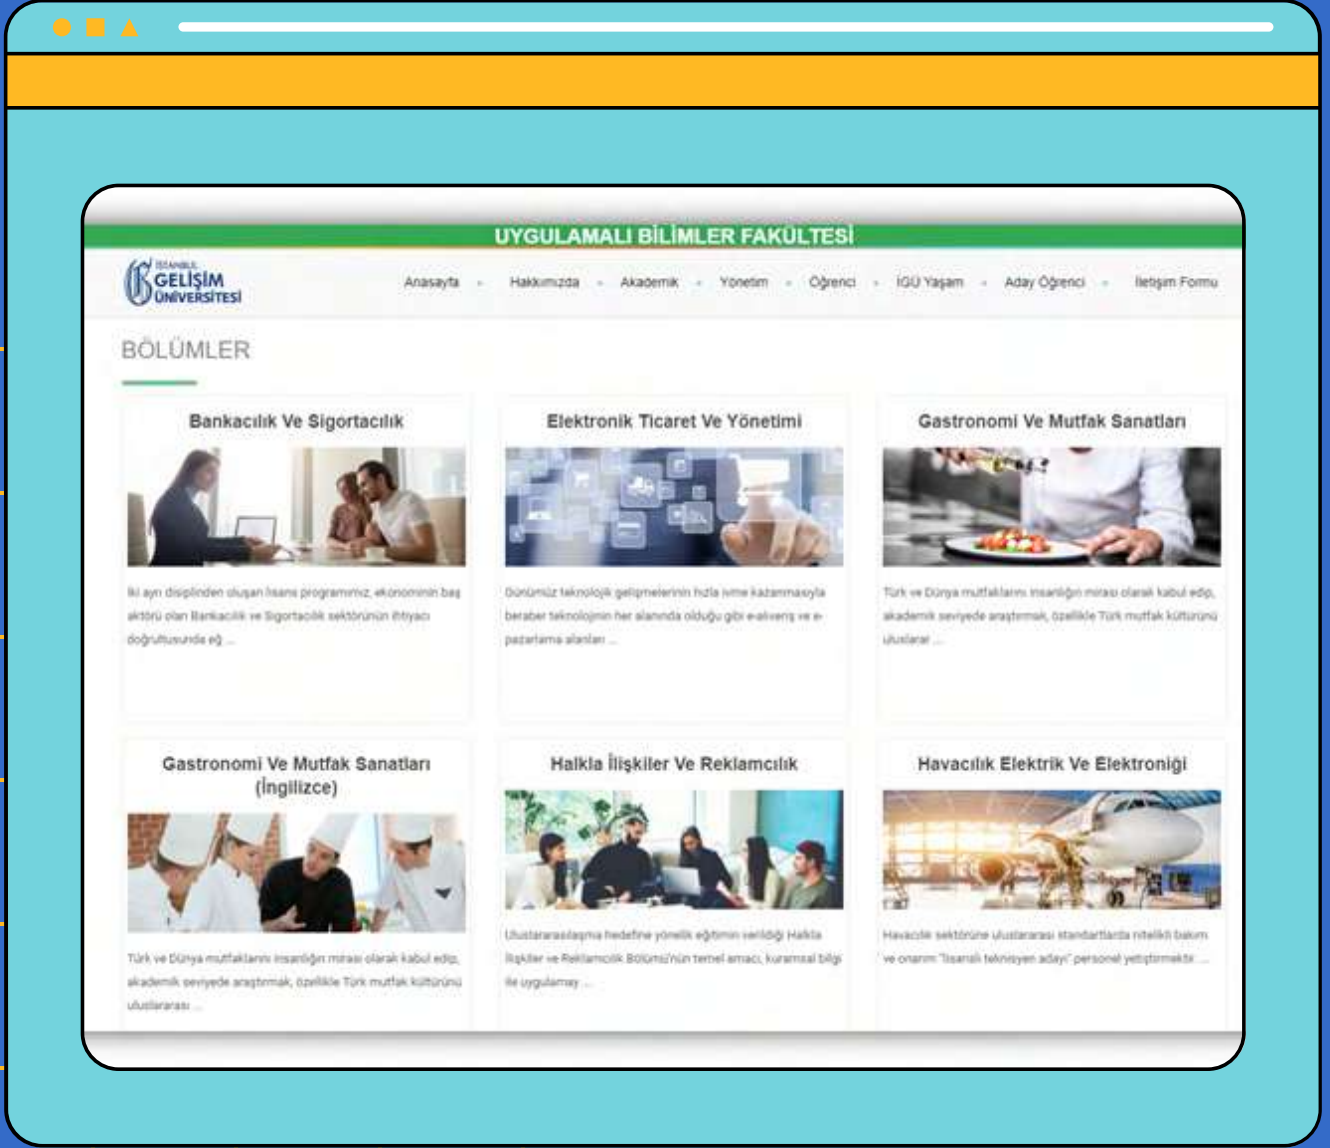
UYGULAMALI BİLİMLER FAKÜLTESİ

İSTANBUL GELİŞİM ÜNİVERSİTESİ

Anasayfa · Hakkımızda · Akademik · Yönetim · Öğrenci · İGÜ Yaşam · Aday Öğrenci · İletişim Formu

BÖLÜMLER

Bankacılık Ve Sigortacılık

İki ayrı disiplinden oluşan lisans programımız, ekonominin baş aktörü olan Bankacılık ve Sigortacılık sektörünün ihtiyacı doğrultusunda eğ ...

Elektronik Ticaret Ve Yönetimi

Günümüz teknolojik gelişmelerinin hızla ivme kazanmasıyla beraber teknolojinin her alanında olduğu gibi e-alışveriş ve e-pazarlama alanları ...

Gastronomi Ve Mutfak Sanatları

Türk ve Dünya mutfaklarını insanlığın mirası olarak kabul edip, akademik seviyede araştırmak, özellikle Türk mutfak kültürünü uluslarar ...

Gastronomi Ve Mutfak Sanatları (İngilizce)

Türk ve Dünya mutfaklarını insanlığın mirası olarak kabul edip, akademik seviyede araştırmak, özellikle Türk mutfak kültürünü uluslararası ...

Halkla İlişkiler Ve Reklamcılık

Uluslararasılaşma hedefine yönelik eğitimin verildiği Halkla İlişkiler ve Reklamcılık Bölümü'nün temel amacı, kuramsal bilgi ile uygulamay ...

Havacılık Elektrik Ve Elektroniği

Havacılık sektörüne uluslararası standartlarda nitelikli bakım ve onarım "lisanslı teknisyen adayı" personel yetiştirmektir. ...